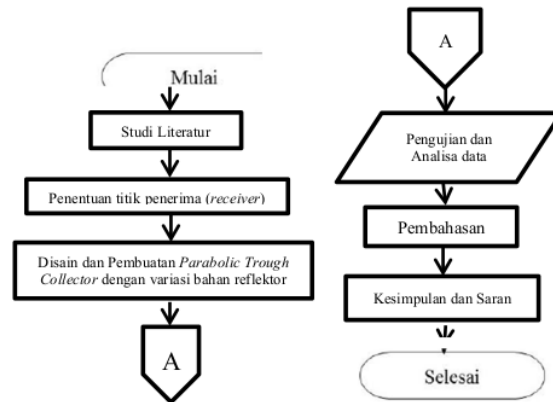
Mulai

Studi Literatur

Penentuan titik penerima (*receiver*)

Disain dan Pembuatan *Parabolic Trough Collector* dengan variasi bahan reflektor

A

A

Pengujian dan Analisa data

Pembahasan

Kesimpulan dan Saran

Selesai